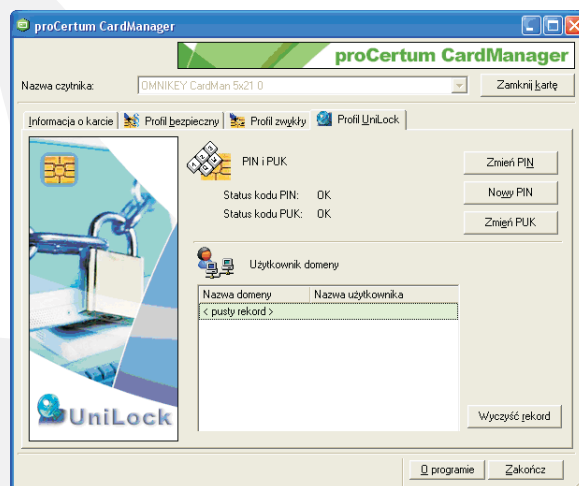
proCertum CardManager

proCertum CardManager

Nazwa czytnika: OMNIKEY CardMan 5x21 0

Zamknij kartę

Informacja o karcie | Profil bezpieczny | Profil zwykły | Profil UniLock

PIN i PUK

Status kodu PIN: OK

Status kodu PUK: OK

Zmień PIN

Nowy PIN

Zmień PUK

Użytkownik domeny

| Nazwa domeny | Nazwa użytkownika |
|---|---|
| < pusty rekord > | |

UniLock

Wyczyść rekord

O programie

Zakończ